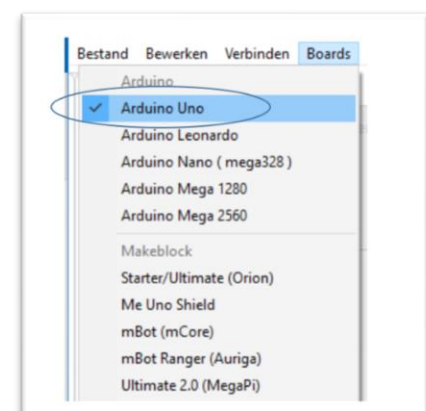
Bestand Bewerken Verbinden Boards

Arduino
✓ Arduino Uno
Arduino Leonardo
Arduino Nano ( mega328 )
Arduino Mega 1280
Arduino Mega 2560

Makeblock
Starter/Ultimate (Orion)
Me Uno Shield
mBot (mCore)
mBot Ranger (Auriga)
Ultimate 2.0 (MegaPi)